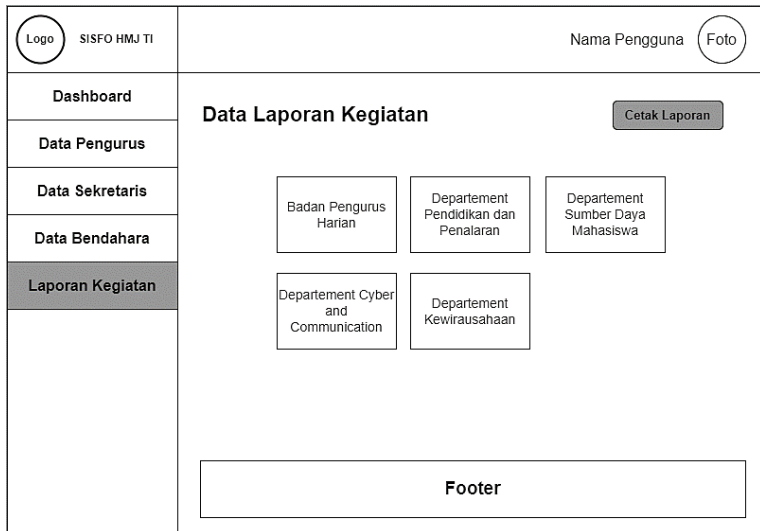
Logo SISFO HMJ TI

Nama Pengguna Foto

Dashboard

Data Pengurus

Data Sekretaris

Data Bendahara

Laporan Kegiatan

Data Laporan Kegiatan

Cetak Laporan

Badan Pengurus Harian

Departement Pendidikan dan Penalaran

Departement Sumber Daya Mahasiswa

Departement Cyber and Communication

Departement Kewirausahaan

Footer